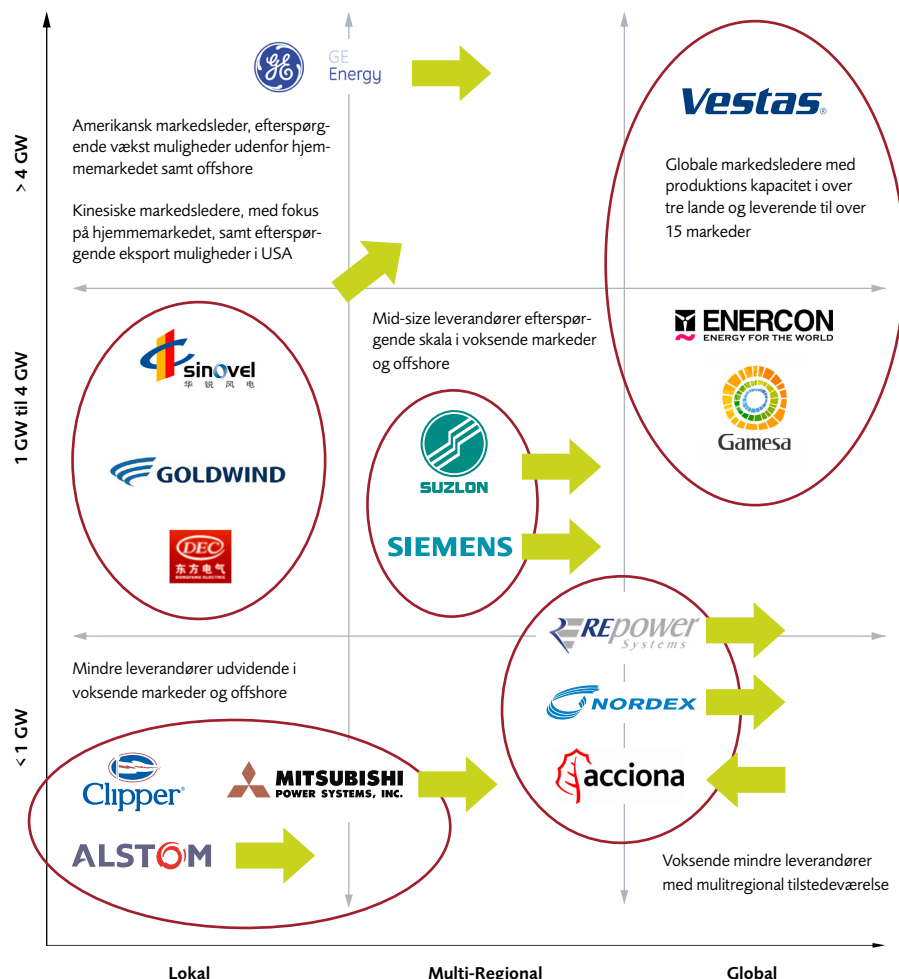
GE Energy

Amerikansk markedsleder, efterspørgende vækst muligheder udenfor hjemmemarkedet samt offshore

Kinesiske markedsledere, med fokus på hjemmemarkedet, samt efterspørgende eksport muligheder i USA

Vestas

Globale markedsledere med produktions kapacitet i over tre lande og leverende til over 15 markeder

> 4 GW

1 GW til 4 GW

< 1 GW

sinovel
华锐风电

GOLDWIND

DEC
东方电气
DONGFANG ELECTRIC

Mid-size leverandører efterspørgende skala i voksende markeder og offshore

SUZLON

SIEMENS

ENERCON
ENERGY FOR THE WORLD

Gamesa

REpower Systems

NORDEX

acciona

Mindre leverandører udvidende i voksende markeder og offshore

Clipper

MITSUBISHI POWER SYSTEMS, INC.

ALSTOM

Voksende mindre leverandører med mulitregional tilstedeværelse

Lokal

Multi-Regional

Global